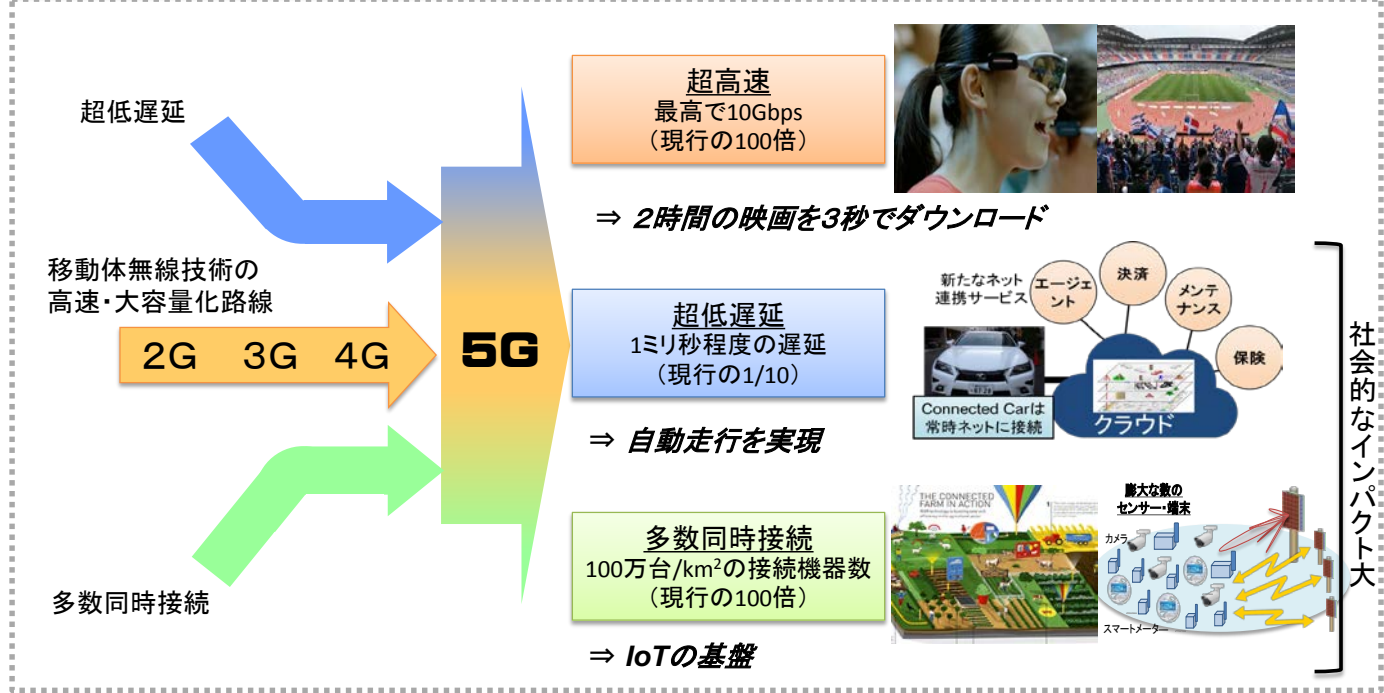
超低遅延

移動体無線技術の
高速・大容量化路線

2G　3G　4G

多数同時接続

5G

超高速
最高で10Gbps
（現行の100倍）

⇒ 2時間の映画を3秒でダウンロード

超低遅延
1ミリ秒程度の遅延
（現行の1/10）

⇒ 自動走行を実現

多数同時接続
100万台/$km^2$の接続機器数
（現行の100倍）

⇒ IoTの基盤

新たなネット連携サービス
エージェント
決済
メンテナンス
保険
Connected Carは常時ネットに接続
クラウド

THE CONNECTED FARM IN ACTION

膨大な数のセンサー・端末
カメラ
スマートメーター

社会的なインパクト大